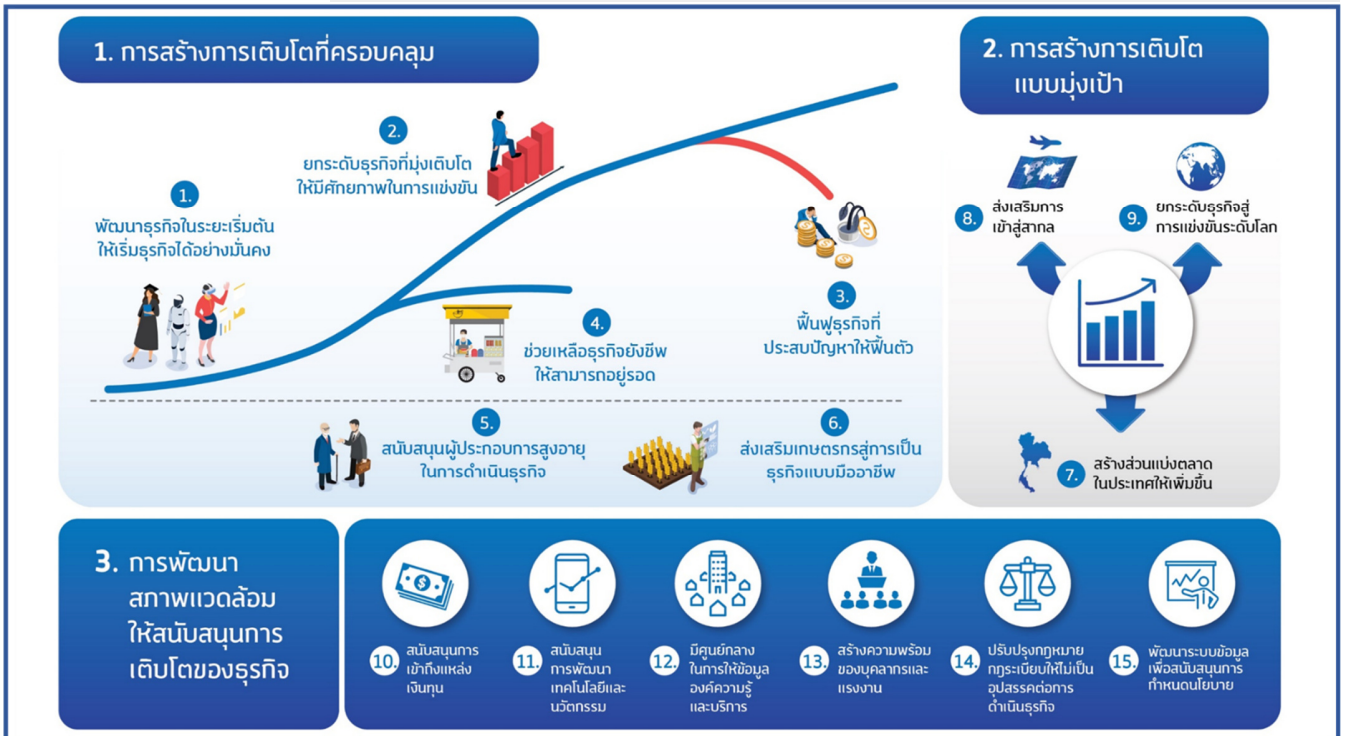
1. การสร้างการเติบโตที่ครอบคลุม

2. การสร้างการเติบโตแบบมุ่งเป้า

1. พัฒนาธุรกิจในระยะเริ่มต้นให้เริ่มธุรกิจได้อย่างมั่นคง

2. ยกระดับธุรกิจที่มุ่งเติบโตให้มีศักยภาพในการแข่งขัน

3. ฟื้นฟูธุรกิจที่ประสบปัญหาให้ฟื้นตัว

4. ช่วยเหลือธุรกิจยังชีพให้สามารถอยู่รอด

5. สนับสนุนผู้ประกอบการสูงอายุในการดำเนินธุรกิจ

6. ส่งเสริมเกษตรกรสู่การเป็นธุรกิจแบบมืออาชีพ

8. ส่งเสริมการเข้าสู่สากล

9. ยกระดับธุรกิจสู่การแข่งขันระดับโลก

7. สร้างส่วนแบ่งตลาดในประเทศให้เพิ่มขึ้น

3. การพัฒนาสภาพแวดล้อมให้สนับสนุนการเติบโตของธุรกิจ

10. สนับสนุนการเข้าถึงแหล่งเงินทุน

11. สนับสนุนการพัฒนาเทคโนโลยีและนวัตกรรม

12. มีศูนย์กลางในการให้ข้อมูลองค์ความรู้และบริการ

13. สร้างความพร้อมของบุคลากรและแรงงาน

14. ปรับปรุงกฎหมายกฎระเบียบให้ไม่เป็นอุปสรรคต่อการดำเนินธุรกิจ

15. พัฒนาระบบข้อมูลเพื่อสนับสนุนการกำหนดนโยบาย